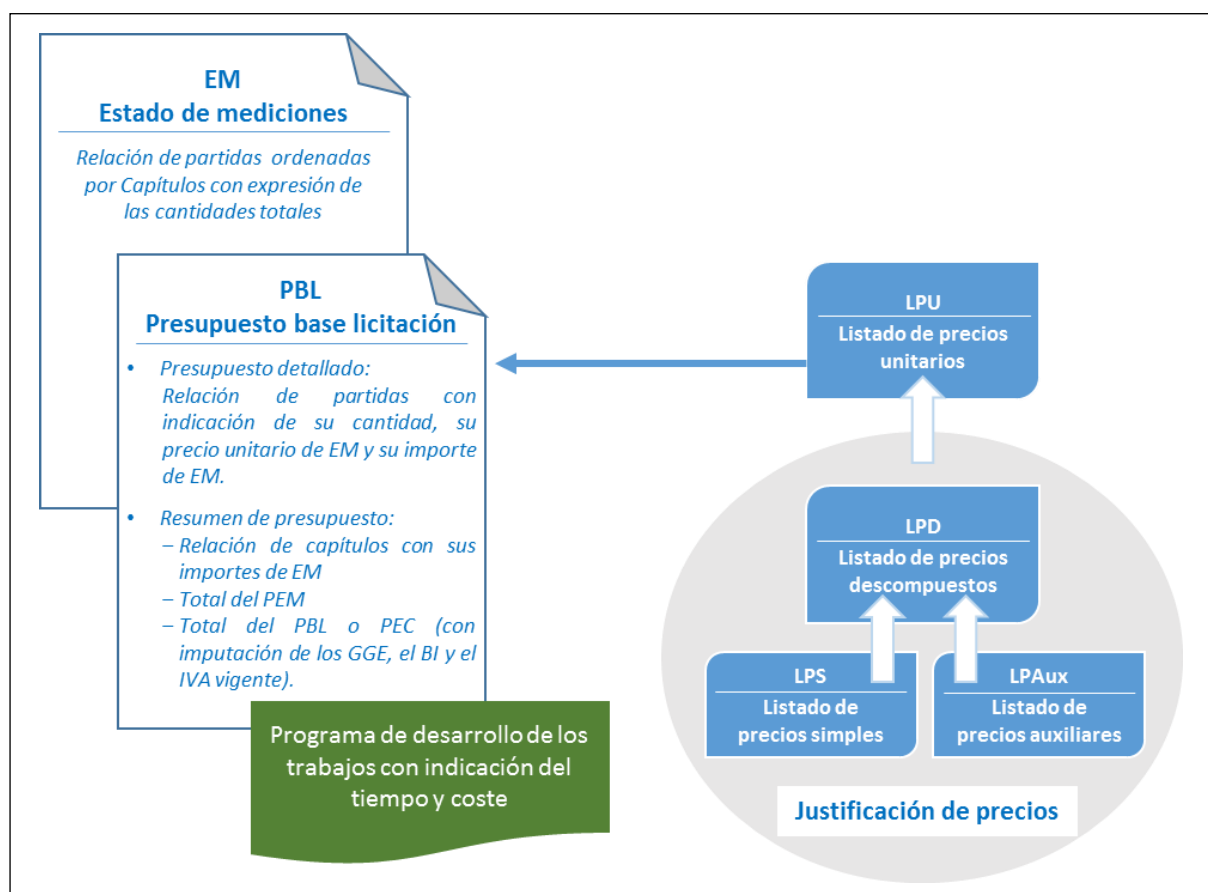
EM
Estado de mediciones

Relación de partidas ordenadas por Capítulos con expresión de las cantidades totales

PBL
Presupuesto base licitación

• Presupuesto detallado:
Relación de partidas con indicación de su cantidad, su precio unitario de EM y su importe de EM.

• Resumen de presupuesto:
– Relación de capítulos con sus importes de EM
– Total del PEM
– Total del PBL o PEC (con imputación de los GGE, el BI y el IVA vigente).

Programa de desarrollo de los trabajos con indicación del tiempo y coste

LPU
Listado de precios unitarios

LPD
Listado de precios descompuestos

LPS
Listado de precios simples

LPAux
Listado de precios auxiliares

Justificación de precios